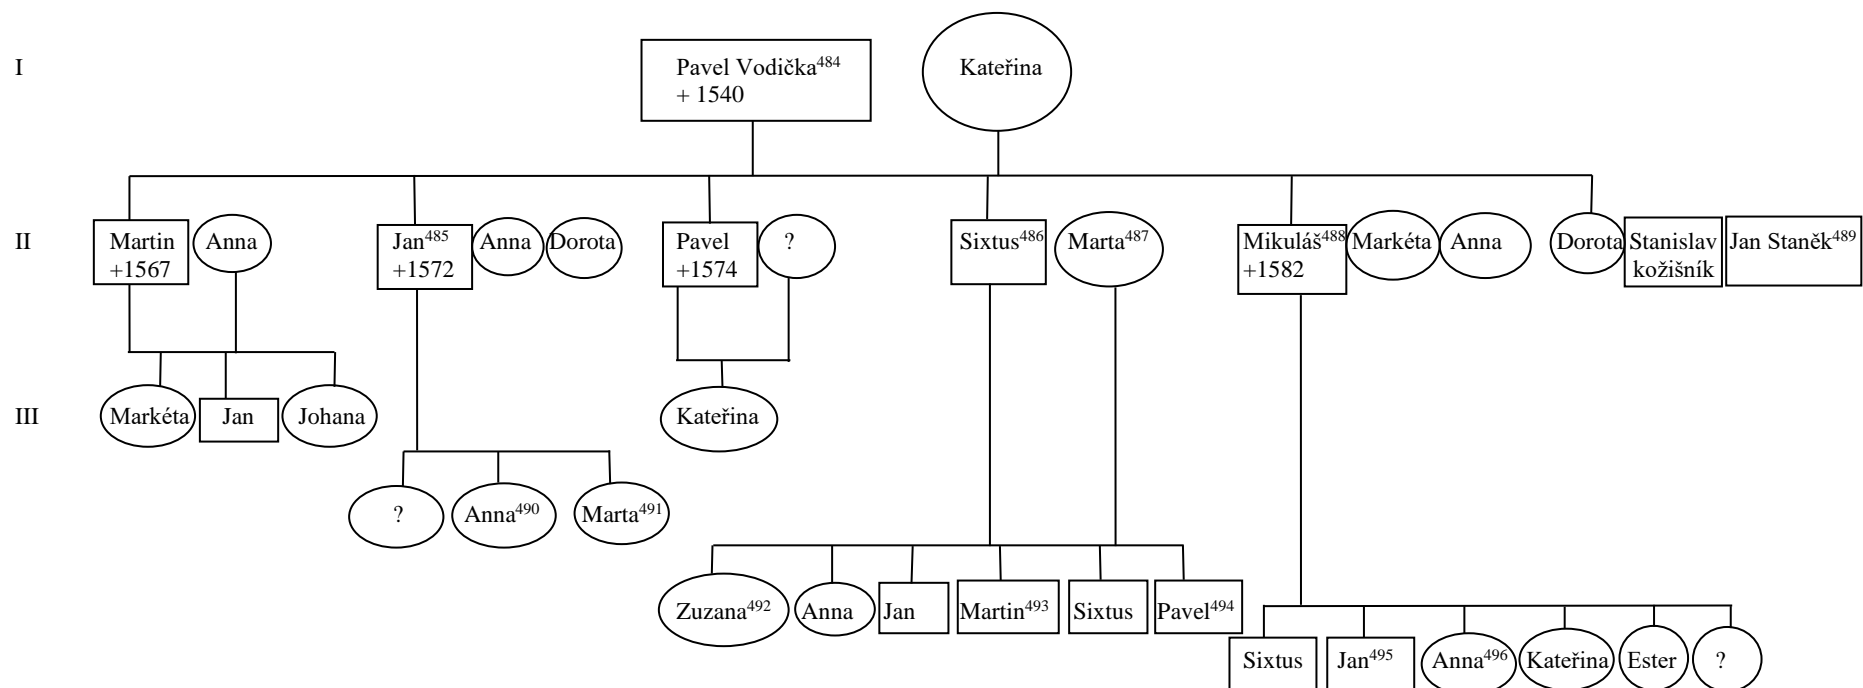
I

Pavel Vodička$^{484}$
+ 1540

Kateřina

II

Martin
+1567

Anna

Jan$^{485}$
+1572

Anna

Dorota

Pavel
+1574

?

Sixtus$^{486}$

Marta$^{487}$

Mikuláš$^{488}$
+1582

Markéta

Anna

Dorota

Stanislav kožišník

Jan Staněk$^{489}$

III

Markéta

Jan

Johana

Kateřina

?

Anna$^{490}$

Marta$^{491}$

Zuzana$^{492}$

Anna

Jan

Martin$^{493}$

Sixtus

Pavel$^{494}$

Sixtus

Jan$^{495}$

Anna$^{496}$

Kateřina

Ester

?